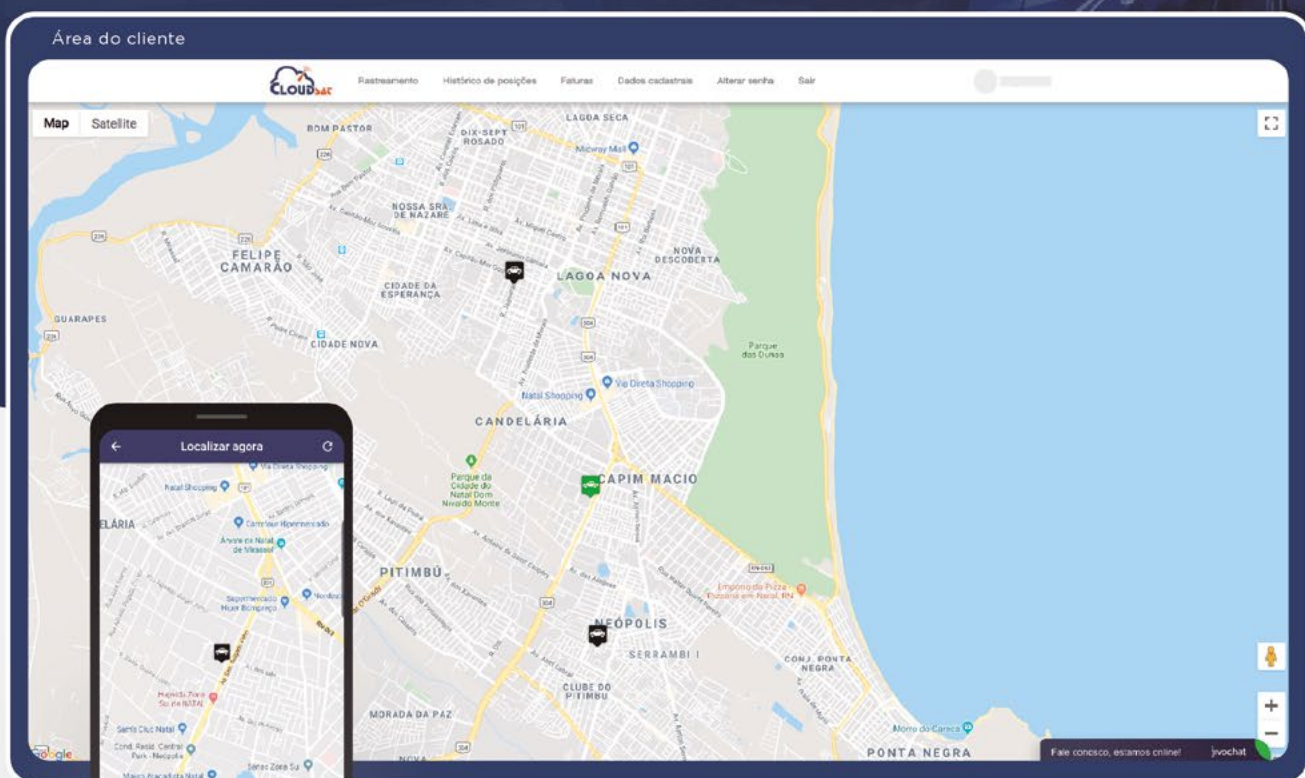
Área do cliente

CLOUDsat

Rastreamento Histórico de posições Faturas Dados cadastrais Alterar senha Sair

Map Satellite

BOM PASTOR
DIX-SEPT ROSADO
LAGOA SECA
Midway Mall
NOSSA SRA. DE NAZARÉ
FELIPE CAMARÃO
NOVA DESCOBERTA
LAGOA NOVA
CIDADE DA ESPERANÇA
GUARAPES
CIDADE NOVA
Parque das Dunas
Via Direta Shopping
Natal Shopping
CANDELÁRIA
Parque da Cidade do Natal Dom Nivaldo Monte
CAPIM MACIO
PITIMBU
Empório da Pizza Pizzaria em Natal, RN
NEÓPOLIS
SERRAMBI I
CONJ. PONTA NEGRA
CLUBE DO PITIMBU
MORADA DA PAZ
Morro do Careca
PONTA NEGRA
Google

Localizar agora
Via Direta Shopping
Natal Shopping
ELÁRIA
Carrefour Hipermercado
Arena as Natal
Supermercado Nordestão
Santa Clara Natal
Cond. Resid. Central Park - Neópolis
Maxxi Atacadista Natal

Fale conosco, estamos online! jivochat